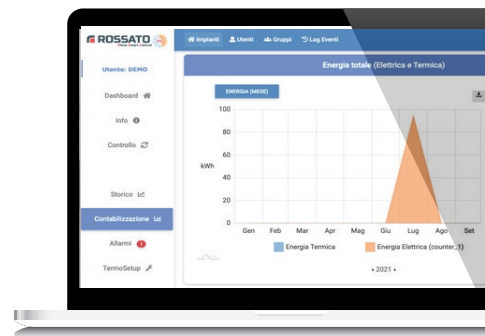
ROSSATO

Impianti Utenti Gruppi Log Eventi

Utente: DEMO

Dashboard

Info

Controllo

Storico

Contabilizzazione

Allarmi

TermoSetup

Energia totale (Elettrica e Termica)

ENERGIA (MESE)

kWh

100
80
60
40
20
0

Gen Feb Mar Apr Mag Giu Lug Ago Set

Energia Termica
Energia Elettrica (counter_1)

‹ 2021 ›